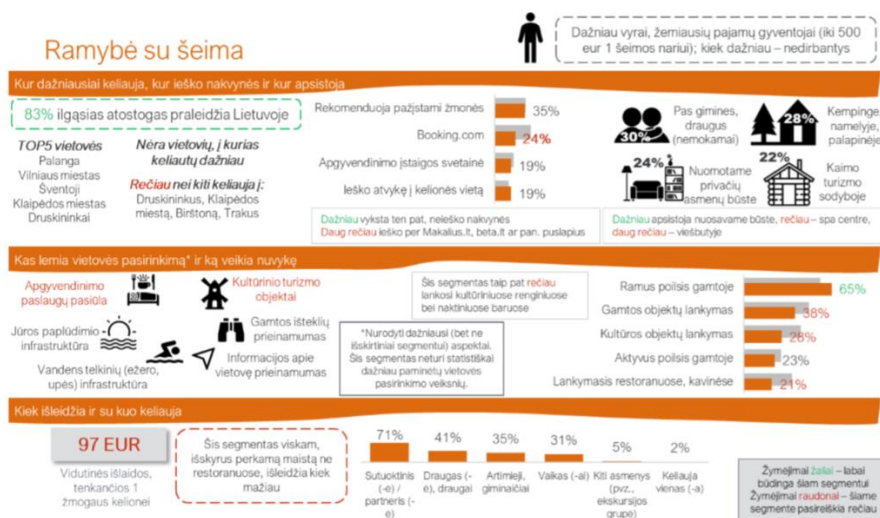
Ramybė su šeima

Dažniau vyrai, žemiausių pajamų gyventojai (iki 500 eur 1 šeimos nariui); kiek dažniau – nedirbantys

Kur dažniausiai keliauja, kur ieško nakvynės ir kur apsistoja

83% ilgąsias atostogas praleidžia Lietuvoje

TOP5 vietovės
Palanga
Vilniaus miestas
Šventoji
Klaipėdos miestas
Druskininkai

Nėra vietovių, į kurias keliautų dažniau

Rečiau nei kiti keliauja į:
Druskininkus, Klaipėdos miestą, Birštoną, Trakus

| | |
|---|---|
| Rekomenduoja pažįstami žmonės | 35% |
| Booking.com | 24% |
| Apgyvendinimo įstaigos svetainė | 19% |
| Ieško atvykę į kelionės vietą | 19% |

Dažniau vyksta ten pat, neieško nakvynės
Daug rečiau ieško per Makalius.lt, beta.lt ar pan. puslapius

30% Pas gimines, draugus (nemokamai)
28% Kempinge, namelyje, palapinėje
24% Nuomotame privačių asmenų būste
22% Kaimo turizmo sodyboje

Dažniau apsistoja nuosavame būste, rečiau – spa centre, daug rečiau – viešbutyje

Kas lemia vietovės pasirinkimą* ir ką veikia nuvykę

Apgyvendinimo paslaugų pasiūla
Kultūrinio turizmo objektai
Jūros paplūdimio infrastruktūra
Gamtos išteklių prieinamumas
Vandens telkinių (ežero, upės) infrastruktūra
Informacijos apie vietovę prieinamumas

*Nurodyti dažniausi (bet ne išskirtiniai segmentui) aspektai. Šis segmentas neturi statistiškai dažniau paminėtų vietovės pasirinkimo veiksnių.

Šis segmentas taip pat rečiau lankosi kultūriniuose renginiuose bei naktiniuose baruose

| | |
|---|---|
| Ramus poilsis gamtoje | 65% |
| Gamtos objektų lankymas | 38% |
| Kultūros objektų lankymas | 28% |
| Aktyvus poilsis gamtoje | 23% |
| Lankymasis restoranuose, kavinėse | 21% |

Kiek išleidžia ir su kuo keliauja

97 EUR
Vidutinės išlaidos, tenkančios 1 žmogaus kelionei

Šis segmentas viskam, išskyrus perkamą maistą ne restoranuose, išleidžia kiek mažiau

| 71% | 41% | 35% | 31% | 5% | 2% |
|---|---|---|---|---|---|
| Sutuoktinis (-ė) / partneris (-ė) | Draugas (-ė), draugai | Artimieji, giminaičiai | Vaikas (-ai) | Kiti asmenys (pvz., ekskursijos grupė) | Keliauja vienas (-a) |

Žymėjimai žaliai – labai būdinga šiam segmentui
Žymėjimai raudonai – šiame segmente pasireiškia rečiau